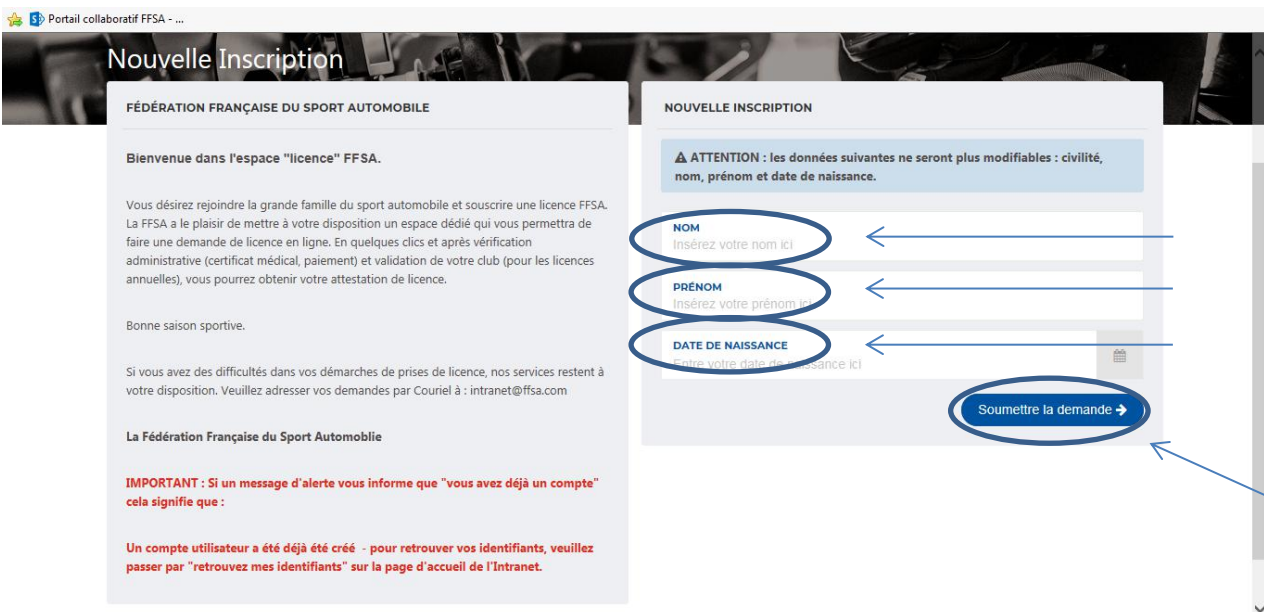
Portail collaboratif FFSA - ...

Nouvelle Inscription

FÉDÉRATION FRANÇAISE DU SPORT AUTOMOBILE

Bienvenue dans l'espace "licence" FFSA.

Vous désirez rejoindre la grande famille du sport automobile et souscrire une licence FFSA. La FFSA a le plaisir de mettre à votre disposition un espace dédié qui vous permettra de faire une demande de licence en ligne. En quelques clics et après vérification administrative (certificat médical, paiement) et validation de votre club (pour les licences annuelles), vous pourrez obtenir votre attestation de licence.

Bonne saison sportive.

Si vous avez des difficultés dans vos démarches de prises de licence, nos services restent à votre disposition. Veuillez adresser vos demandes par Couriel à : intranet@ffsa.com

La Fédération Française du Sport Automoblie

IMPORTANT : Si un message d'alerte vous informe que "vous avez déjà un compte" cela signifie que :

Un compte utilisateur a été déjà été créé - pour retrouver vos identifiants, veuillez passer par "retrouvez mes identifiants" sur la page d'accueil de l'Intranet.

NOUVELLE INSCRIPTION

ATTENTION : les données suivantes ne seront plus modifiables : civilité, nom, prénom et date de naissance.

NOM
Insérez votre nom ici

PRÉNOM
Insérez votre prénom ici

DATE DE NAISSANCE
Entre votre date de naissance ici

Soumettre la demande